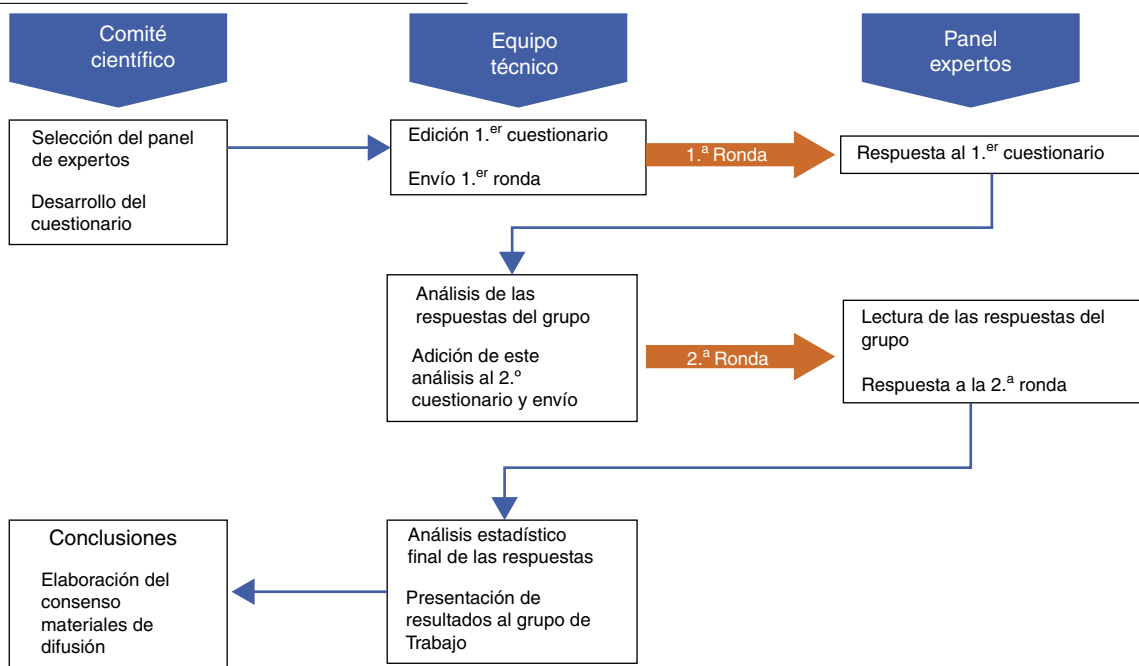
Comité científico

Equipo técnico

Panel expertos

Selección del panel de expertos

Desarrollo del cuestionario

Edición 1.$^{er}$ cuestionario

Envío 1.$^{er}$ ronda

1.$^{a}$ Ronda

Respuesta al 1.$^{er}$ cuestionario

Análisis de las respuestas del grupo

Adición de este análisis al 2.º cuestionario y envío

2.$^{a}$ Ronda

Lectura de las respuestas del grupo

Respuesta a la 2.$^{a}$ ronda

Conclusiones

Elaboración del consenso materiales de difusión

Análisis estadístico final de las respuestas

Presentación de resultados al grupo de Trabajo